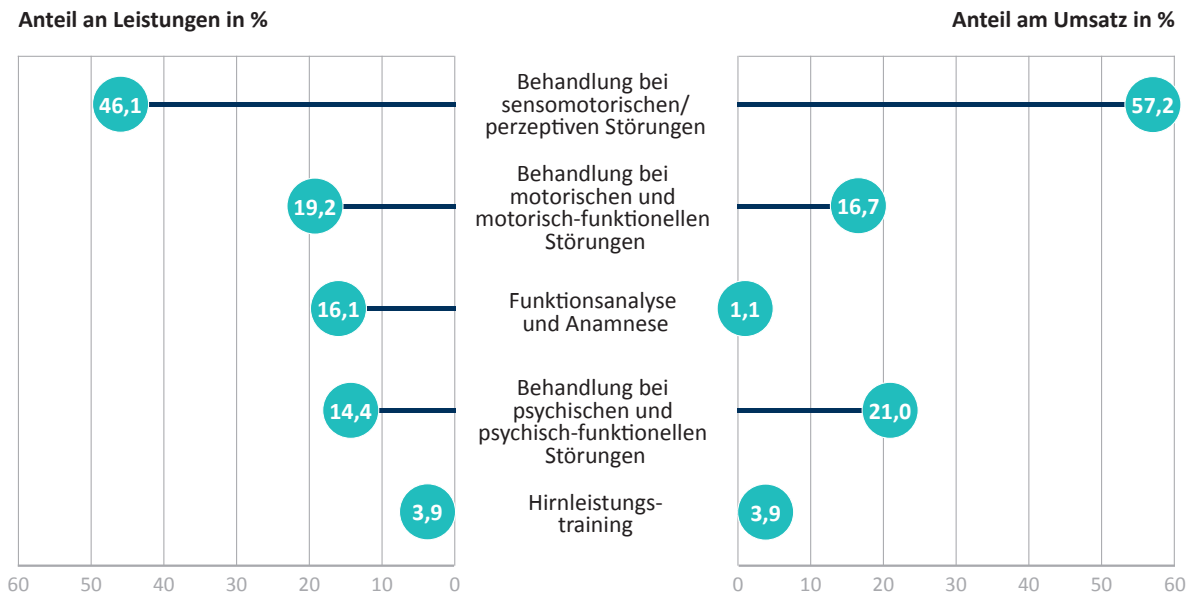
Anteil an Leistungen in %

Anteil am Umsatz in %

46,1

Behandlung bei sensomotorischen/ perzeptiven Störungen

57,2

19,2

Behandlung bei motorischen und motorisch-funktionellen Störungen

16,7

16,1

Funktionsanalyse und Anamnese

1,1

14,4

Behandlung bei psychischen und psychisch-funktionellen Störungen

21,0

3,9

Hirnleistungstraining

3,9

60 50 40 30 20 10 0

0 10 20 30 40 50 60